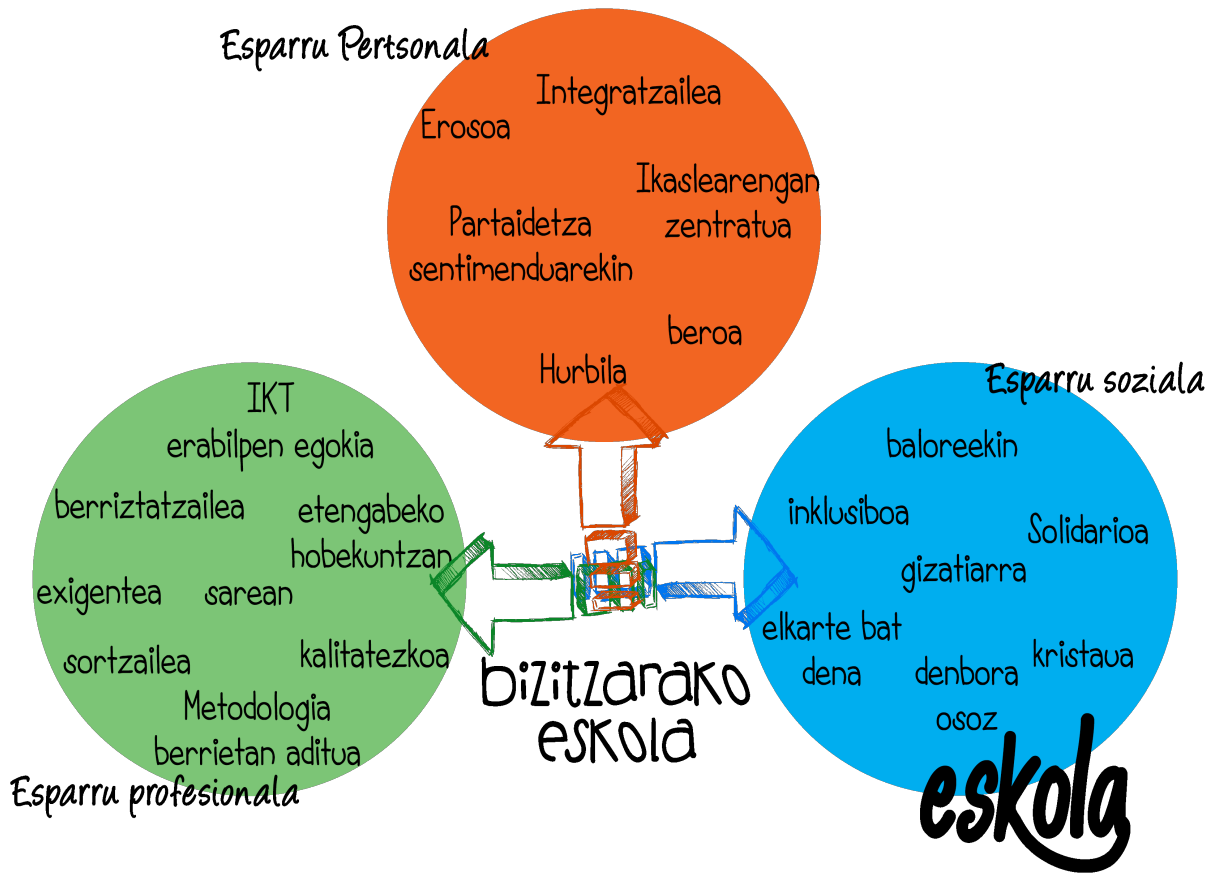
Esparru Pertsonala

Integratzailea

Erosoa

Ikaslearengan zentratua

Partaidetza sentimenduarekin

beroa

Hurbila

IKT erabilpen egokia

berriztatzailea

etengabeko hobekuntzan

exigentea

sarean

sortzailea

kalitatezkoa

Metodologia berrietan aditua

Esparru profesionala

Esparru soziala

baloreekin

inklusiboa

Solidarioa

gizatiarra

elkarte bat dena

kristaua

denbora osoz

bizitzarako eskola

eskola